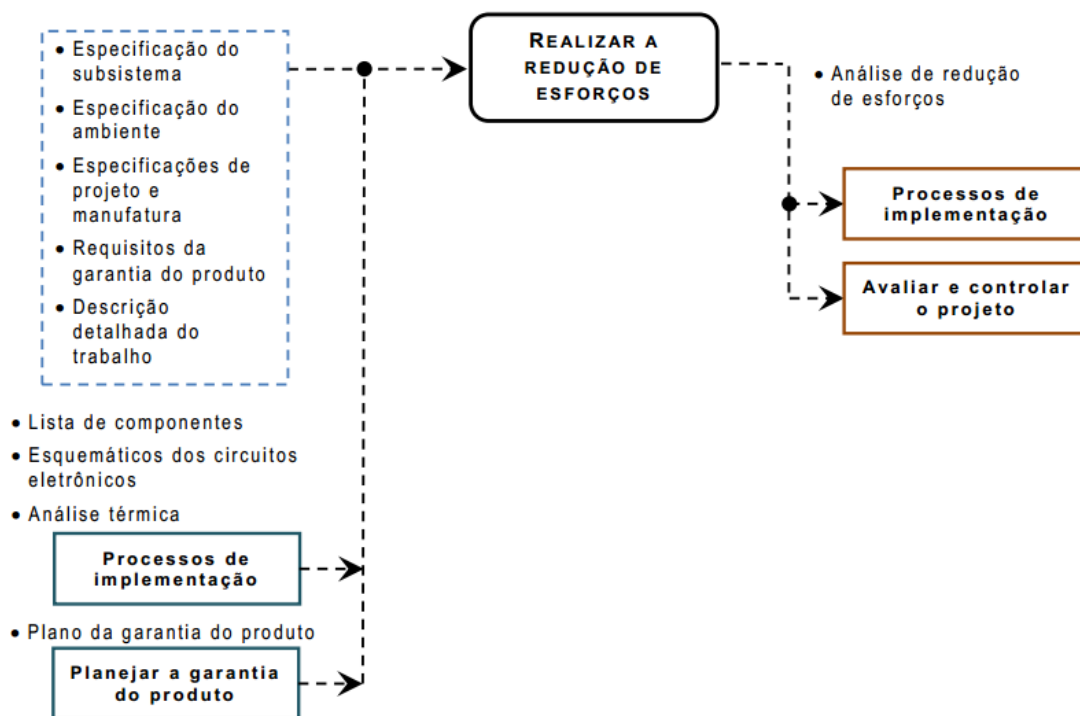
• Especificação do subsistema
• Especificação do ambiente
• Especificações de projeto e manufatura
• Requisitos da garantia do produto
• Descrição detalhada do trabalho

REALIZAR A REDUÇÃO DE ESFORÇOS

• Análise de redução de esforços

Processos de implementação

Avaliar e controlar o projeto

• Lista de componentes
• Esquemáticos dos circuitos eletrônicos
• Análise térmica

Processos de implementação

• Plano da garantia do produto

Planejar a garantia do produto